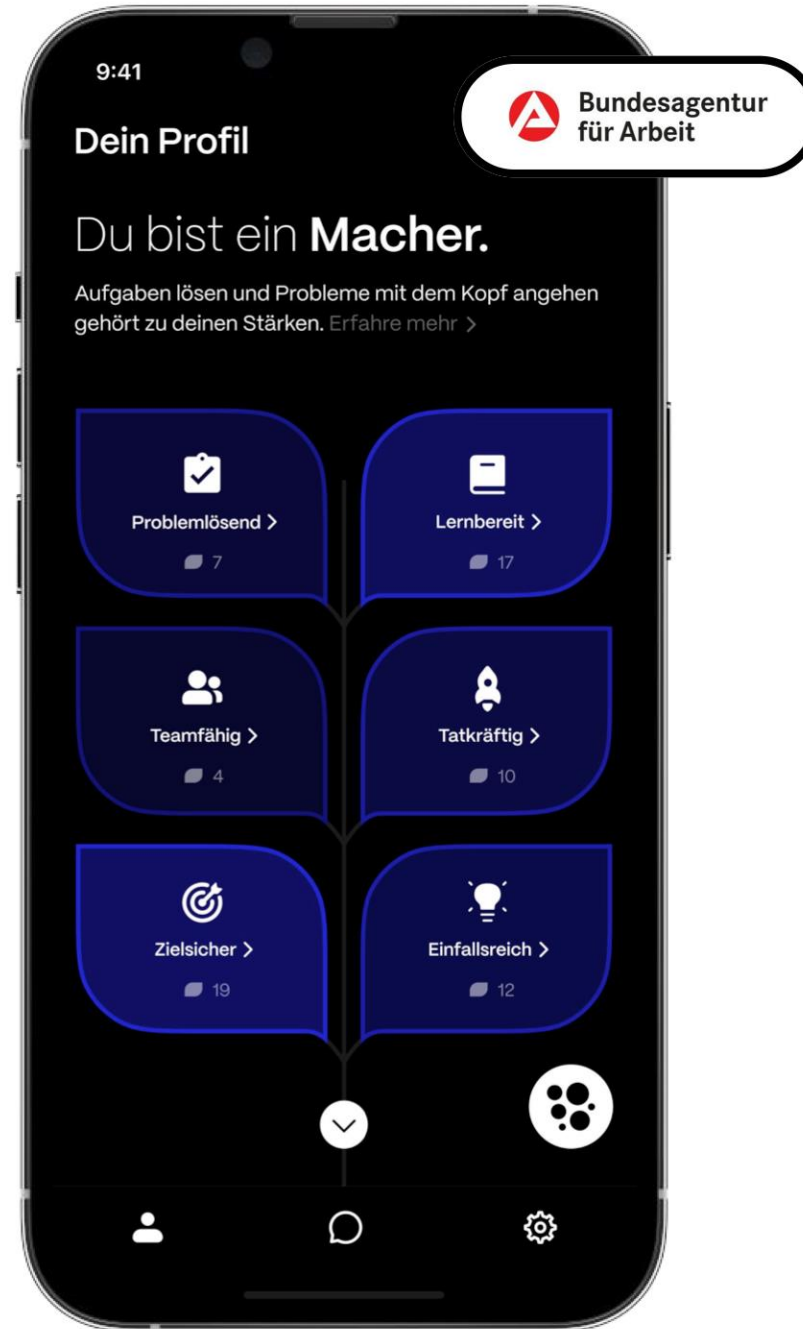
9:41

Bundesagentur für Arbeit

Dein Profil

Du bist ein **Macher.**

Aufgaben lösen und Probleme mit dem Kopf angehen gehört zu deinen Stärken. Erfahre mehr >

Problemlösend >
7

Lernbereit >
17

Teamfähig >
4

Tatkräftig >
10

Zielsicher >
19

Einfallsreich >
12